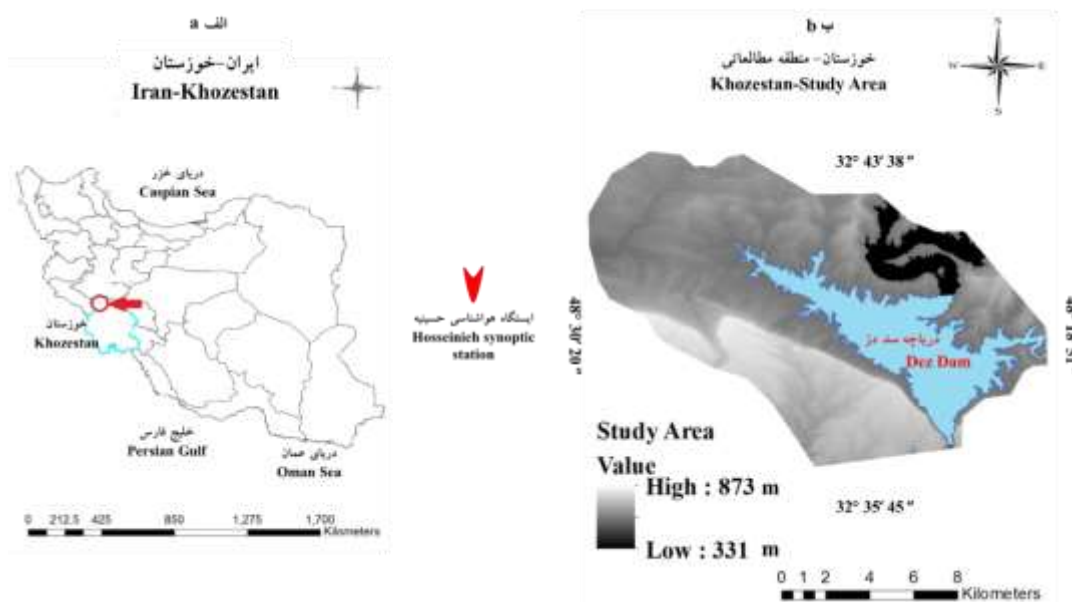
الف a

ایران-خوزستان
Iran-Khozestan

دریای خزر
Caspian Sea

خوزستان
Khozestan

خلیج فارس
Persian Gulf

دریای عمان
Oman Sea

0 212.5 425 850 1,275 1,700 Kilometers

ایستگاه هواشناسی حسینیه
Hosseinieh synoptic station

ب b

خوزستان - منطقه مطالعاتی
Khozestan-Study Area

32° 43′ 38″

48° 30′ 20″

48° 18′ 51″

دریاچه سد دز
Dez Dam

Study Area
Value
High : 873 m
Low : 331 m

32° 35′ 45″

0 1 2 4 6 8 Kilometers